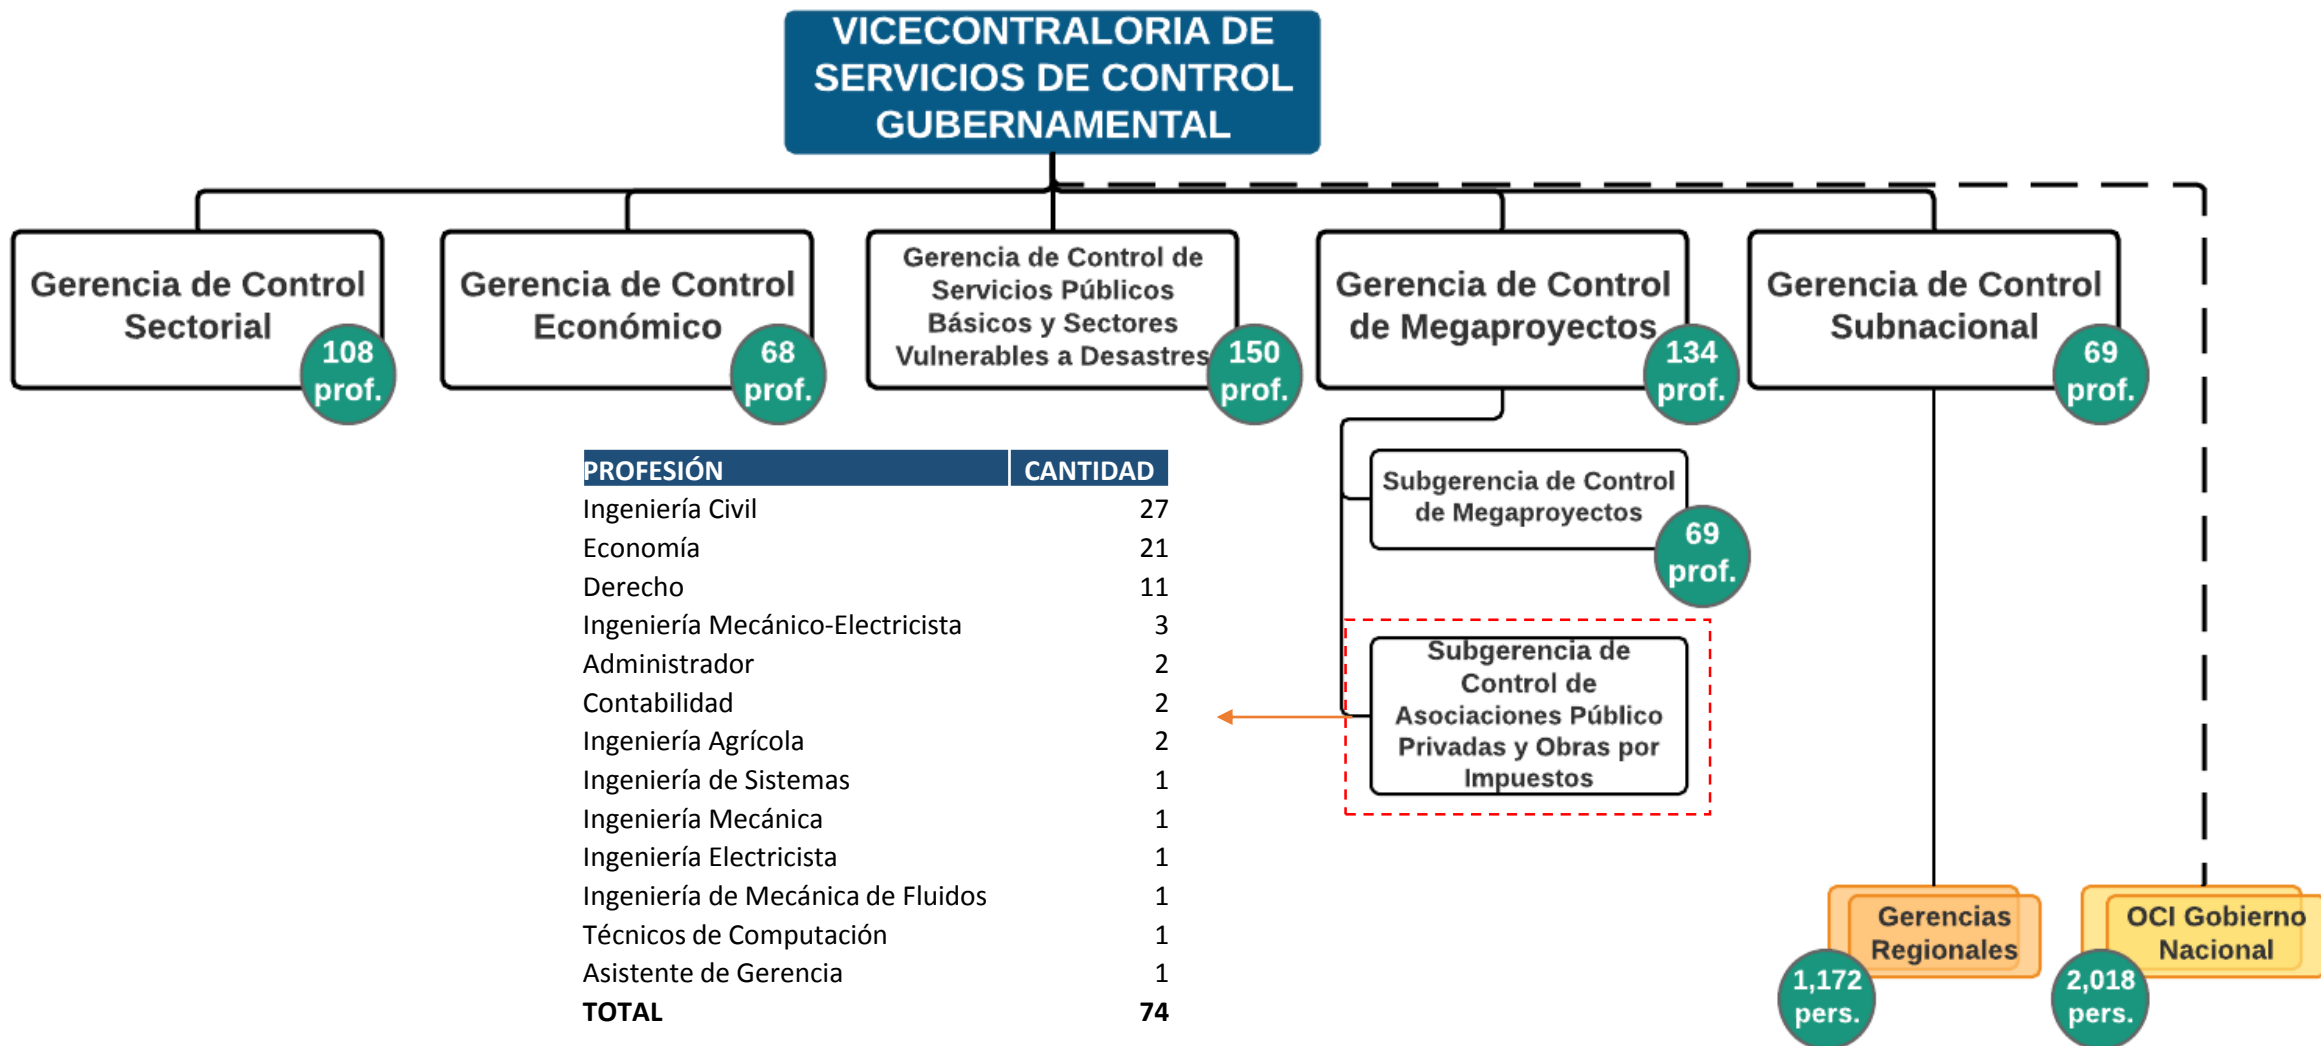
VICECONTRALORIA DE SERVICIOS DE CONTROL GUBERNAMENTAL

Gerencia de Control Sectorial
108 prof.

Gerencia de Control Económico
68 prof.

Gerencia de Control de Servicios Públicos Básicos y Sectores Vulnerables a Desastres
150 prof.

Gerencia de Control de Megaproyectos
134 prof.

Gerencia de Control Subnacional
69 prof.

Subgerencia de Control de Megaproyectos
69 prof.

Subgerencia de Control de Asociaciones Público Privadas y Obras por Impuestos

| PROFESIÓN | CANTIDAD |
|---|---|
| Ingeniería Civil | 27 |
| Economía | 21 |
| Derecho | 11 |
| Ingeniería Mecánico-Electricista | 3 |
| Administrador | 2 |
| Contabilidad | 2 |
| Ingeniería Agrícola | 2 |
| Ingeniería de Sistemas | 1 |
| Ingeniería Mecánica | 1 |
| Ingeniería Electricista | 1 |
| Ingeniería de Mecánica de Fluidos | 1 |
| Técnicos de Computación | 1 |
| Asistente de Gerencia | 1 |
| **TOTAL** | **74** |

Gerencias Regionales
1,172 pers.

OCI Gobierno Nacional
2,018 pers.